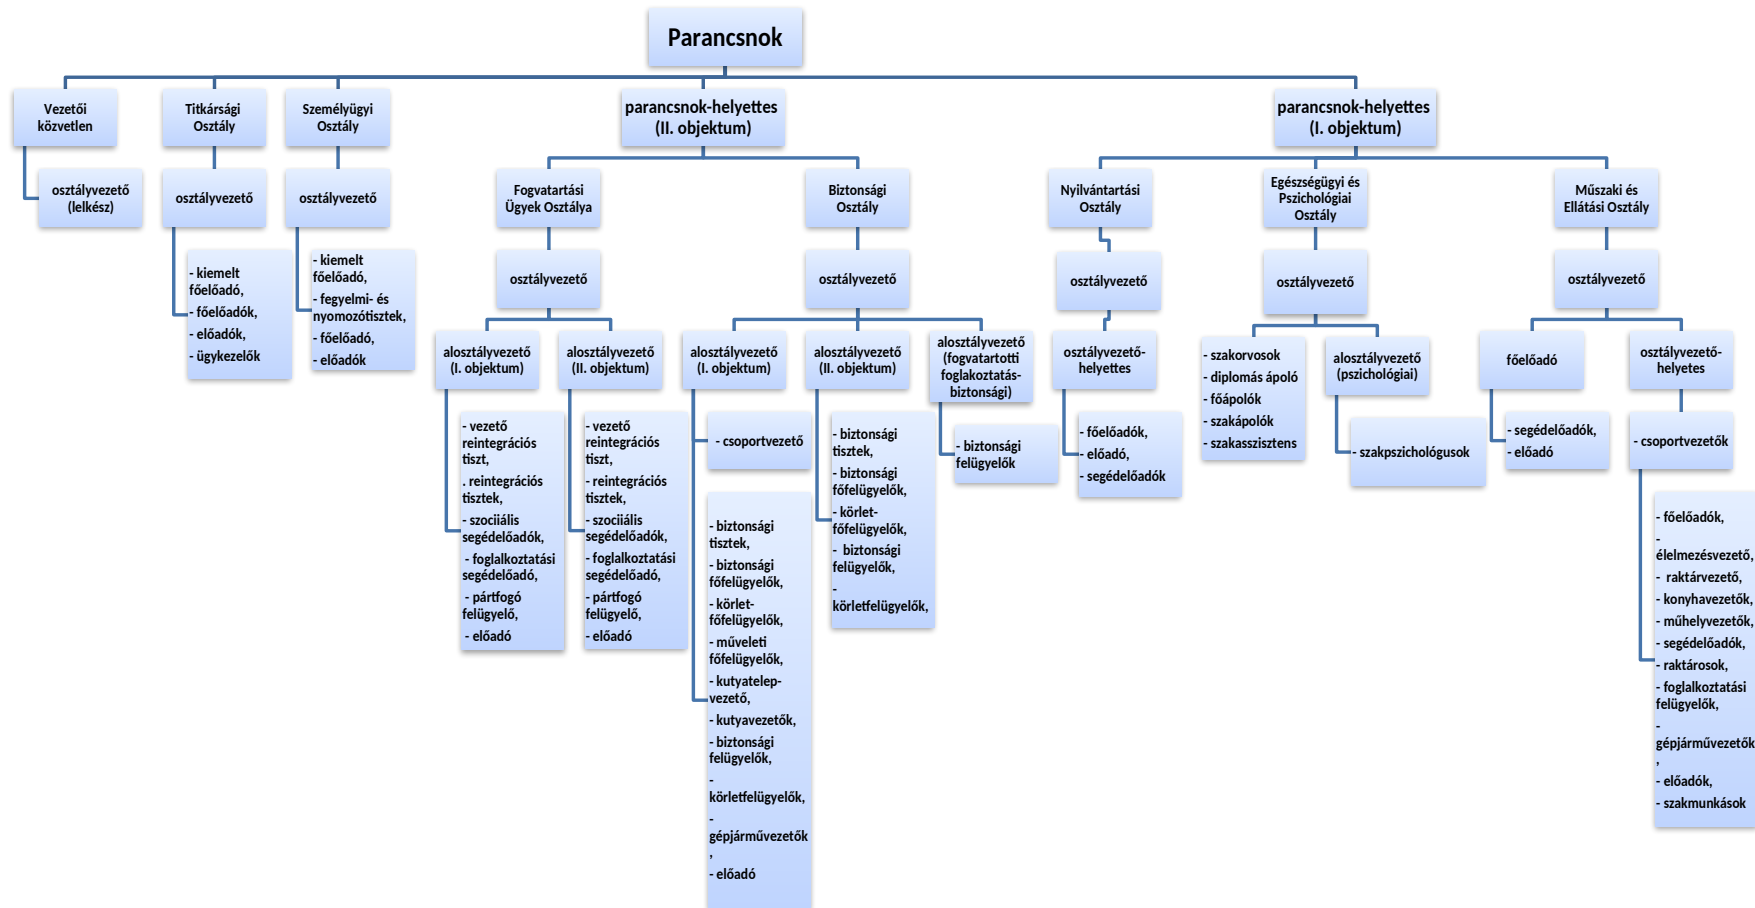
Parancsnok

Vezetői közvetlen

osztályvezető (lelkész)

Titkársági Osztály

osztályvezető

- kiemelt főelőadó,
- főelőadók,
- előadók,
- ügykezelők

Személyügyi Osztály

osztályvezető

- kiemelt főelőadó,
- fegyelmi- és nyomozótisztek,
- főelőadó,
- előadók

parancsnok-helyettes (II. objektum)

Fogvatartási Ügyek Osztálya

osztályvezető

alosztályvezető (I. objektum)

- vezető reintegrációs tiszt,
. reintegrációs tisztek,
- szociiális segédelőadók,
- foglalkoztatási segédelőadó,
- pártfogó felügyelő,
- előadó

alosztályvezető (II. objektum)

- vezető reintegrációs tiszt,
- reintegrációs tisztek,
- szociiális segédelőadók,
- foglalkoztatási segédelőadó,
- pártfogó felügyelő,
- előadó

Biztonsági Osztály

osztályvezető

alosztályvezető (I. objektum)

- csoportvezető

- biztonsági tisztek,
- biztonsági főfelügyelők,
- körlet-főfelügyelők,
- műveleti főfelügyelők,
- kutyatelep-vezető,
- kutyavezetők,
- biztonsági felügyelők,
- körletfelügyelők,
- gépjárművezetők,
- előadó

alosztályvezető (II. objektum)

- biztonsági tisztek,
- biztonsági főfelügyelők,
- körlet-főfelügyelők,
- biztonsági felügyelők,
- körletfelügyelők,

alosztályvezető (fogvatartotti foglalkoztatás-biztonsági)

- biztonsági felügyelők

parancsnok-helyettes (I. objektum)

Nyilvántartási Osztály

osztályvezető

osztályvezető-helyettes

- főelőadók,
- előadó,
- segédelőadók

Egészségügyi és Pszichológiai Osztály

osztályvezető

- szakorvosok
- diplomás ápoló
- főápolók
- szakápolók
- szakasszisztens

alosztályvezető (pszichológiai)

- szakpszichológusok

Műszaki és Ellátási Osztály

osztályvezető

főelőadó

- segédelőadók,
- előadó

osztályvezető-helyettes

- csoportvezetők

- főelőadók,
- élelmezésvezető,
- raktárvezető,
- konyhavezetők,
- műhelyvezetők,
- segédelőadók,
- raktárosok,
- foglalkoztatási felügyelők,
- gépjárművezetők,
- előadók,
- szakmunkások